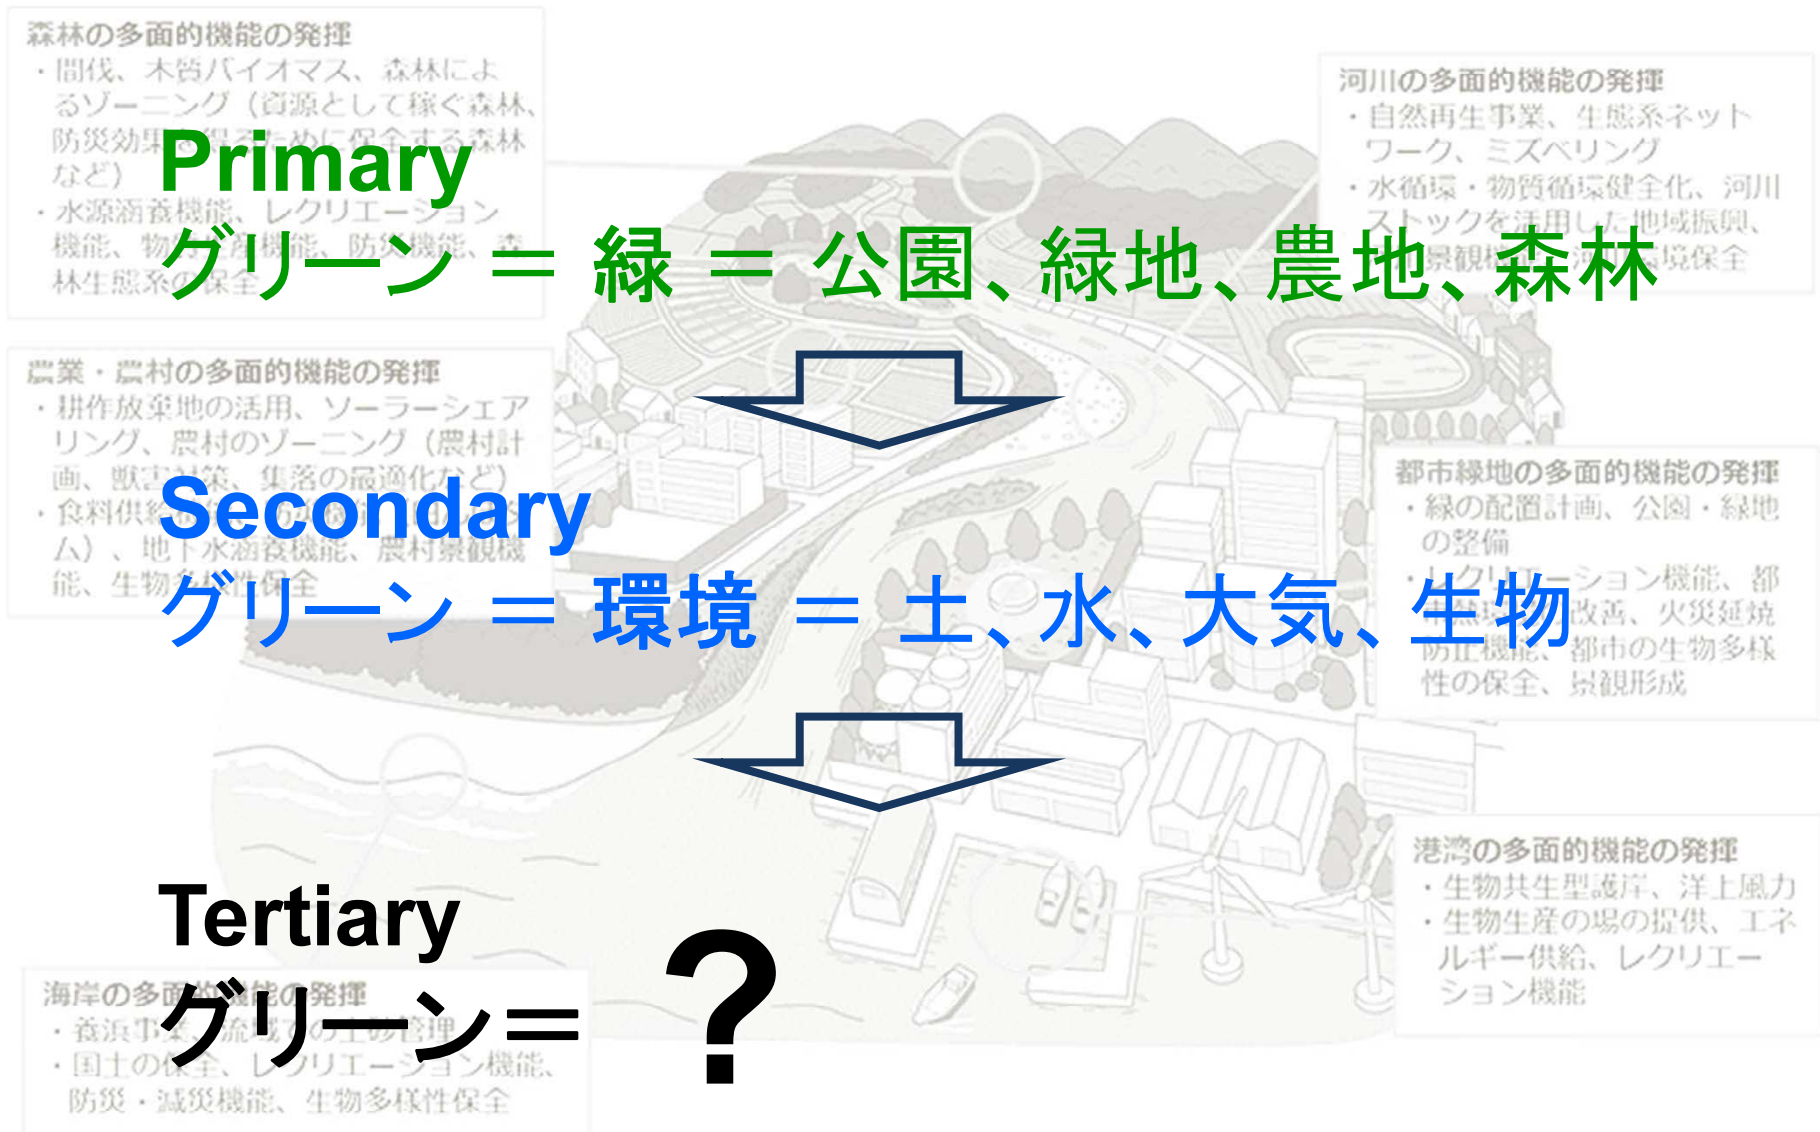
森林の多面的機能の発揮
・間伐、木質バイオマス、森林によるゾーニング（資源として稼ぐ森林、防災効果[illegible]めに保全する森林など）
・水源涵養機能、レクリエーション機能、物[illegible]機能、防災機能、森林生態系の保全

河川の多面的機能の発揮
・自然再生事業、生態系ネットワーク、ミズベリング
・水循環・物質循環健全化、河川ストックを活用した地域振興、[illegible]景観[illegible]境保全

Primary
グリーン ＝ 緑 ＝ 公園、緑地、農地、森林

農業・農村の多面的機能の発揮
・耕作放棄地の活用、ソーラーシェアリング、農村のゾーニング（農村計画、獣害対策、集落の最適化など）
・食料供給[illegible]ム）、地下水涵養機能、農村景観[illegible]能、生物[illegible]保全

都市緑地の多面的機能の発揮
・緑の配置計画、公園・緑地の整備
・レクリエーション機能、都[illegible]改善、火災延焼防止機能、都市の生物多様性の保全、景観形成

Secondary
グリーン ＝ 環境 ＝ 土、水、大気、生物

港湾の多面的機能の発揮
・生物共生型護岸、洋上風力
・生物生産の場の提供、エネルギー供給、レクリエーション機能

Tertiary
グリーン＝ ？

海岸の多面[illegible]の発揮
・養浜事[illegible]
・国土の保全、レクリエーション機能、防災・減災機能、生物多様性保全